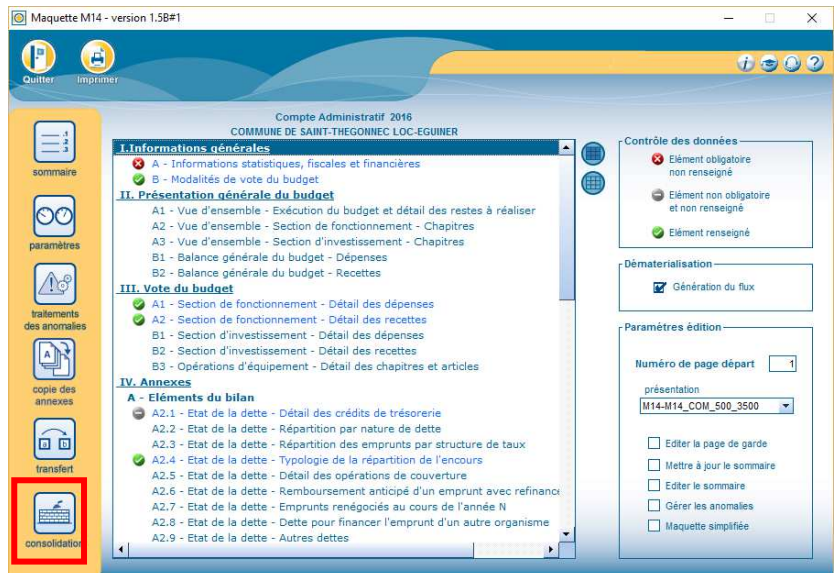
Maquette M14 - version 1.5B#1

Quitter
Imprimer

sommaire
paramètres
traitements des anomalies
copie des annexes
transfert
consolidation

Compte Administratif 2016
COMMUNE DE SAINT-THEGONNEC LOC-EGUINER

I.Informations générales
A - Informations statistiques, fiscales et financières
B - Modalités de vote du budget
II. Présentation générale du budget
A1 - Vue d'ensemble - Exécution du budget et détail des restes à réaliser
A2 - Vue d'ensemble - Section de fonctionnement - Chapitres
A3 - Vue d'ensemble - Section d'investissement - Chapitres
B1 - Balance générale du budget - Dépenses
B2 - Balance générale du budget - Recettes
III. Vote du budget
A1 - Section de fonctionnement - Détail des dépenses
A2 - Section de fonctionnement - Détail des recettes
B1 - Section d'investissement - Détail des dépenses
B2 - Section d'investissement - Détail des recettes
B3 - Opérations d'équipement - Détail des chapitres et articles
IV. Annexes
A - Eléments du bilan
A2.1 - Etat de la dette - Détail des crédits de trésorerie
A2.2 - Etat de la dette - Répartition par nature de dette
A2.3 - Etat de la dette - Répartition des emprunts par structure de taux
A2.4 - Etat de la dette - Typologie de la répartition de l'encours
A2.5 - Etat de la dette - Détail des opérations de couverture
A2.6 - Etat de la dette - Remboursement anticipé d'un emprunt avec refinanc
A2.7 - Etat de la dette - Emprunts renégociés au cours de l'année N
A2.8 - Etat de la dette - Dette pour financer l'emprunt d'un autre organisme
A2.9 - Etat de la dette - Autres dettes

Contrôle des données
Elément obligatoire non renseigné
Elément non obligatoire et non renseigné
Elément renseigné

Dématerialisation
Génération du flux

Paramètres édition
Numéro de page départ 1
présentation
M14-M14_COM_500_3500
Editer la page de garde
Mettre à jour le sommaire
Editer le sommaire
Gérer les anomalies
Maquette simplifiée